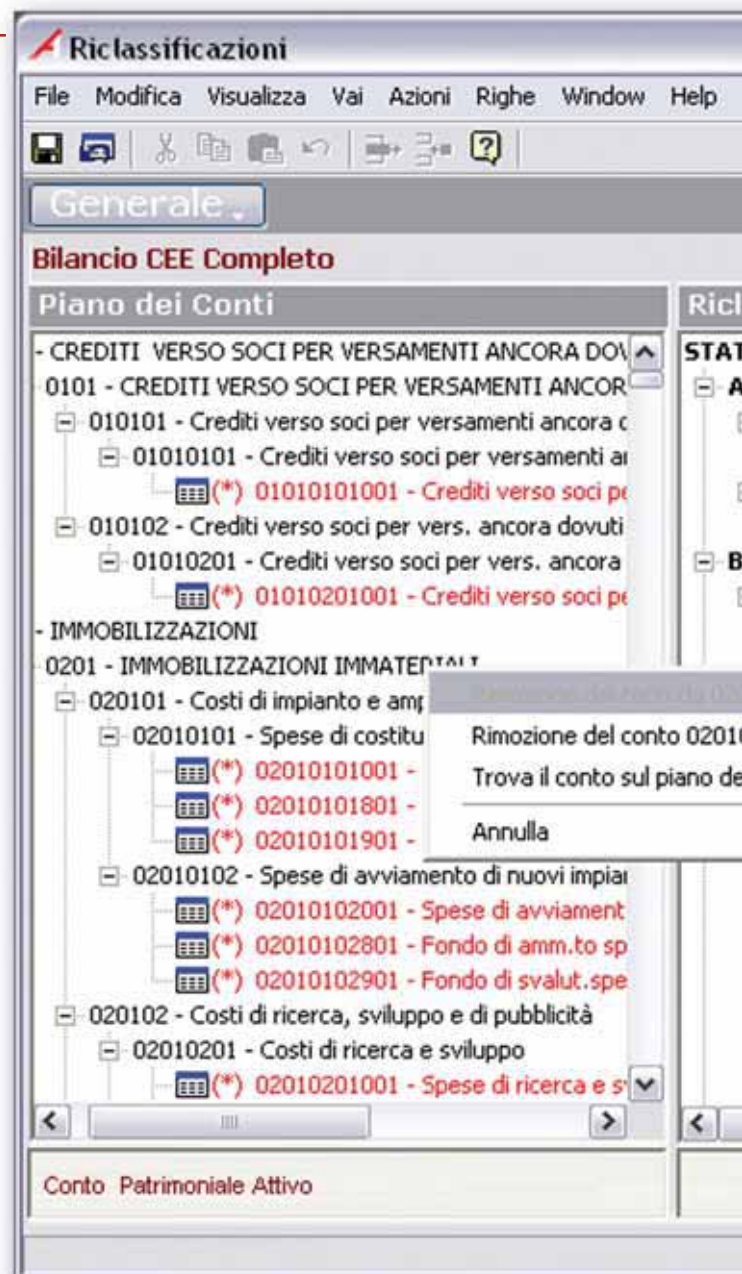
Riclassificazioni

File Modifica Visualizza Vai Azioni Righe Window Help

Generale

Bilancio CEE Completo

Piano dei Conti

Ricl

- CREDITI VERSO SOCI PER VERSAMENTI ANCORA DOV
0101 - CREDITI VERSO SOCI PER VERSAMENTI ANCOR
010101 - Crediti verso soci per versamenti ancora c
01010101 - Crediti verso soci per versamenti a
(*) 01010101001 - Crediti verso soci pe
010102 - Crediti verso soci per vers. ancora dovuti
01010201 - Crediti verso soci per vers. ancora
(*) 01010201001 - Crediti verso soci pe
- IMMOBILIZZAZIONI
0201 - IMMOBILIZZAZIONI IMMATERIALI
020101 - Costi di impianto e amp
02010101 - Spese di costitu
(*) 02010101001 -
(*) 02010101801 -
(*) 02010101901 -
02010102 - Spese di avviamento di nuovi impia
(*) 02010102001 - Spese di avviament
(*) 02010102801 - Fondo di amm.to sp
(*) 02010102901 - Fondo di svalut.spe
020102 - Costi di ricerca, sviluppo e di pubblicità
02010201 - Costi di ricerca e sviluppo
(*) 02010201001 - Spese di ricerca e s

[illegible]
Rimozione del conto 0201
Trova il conto sul piano de
Annulla

STAT
A
B

Conto Patrimoniale Attivo